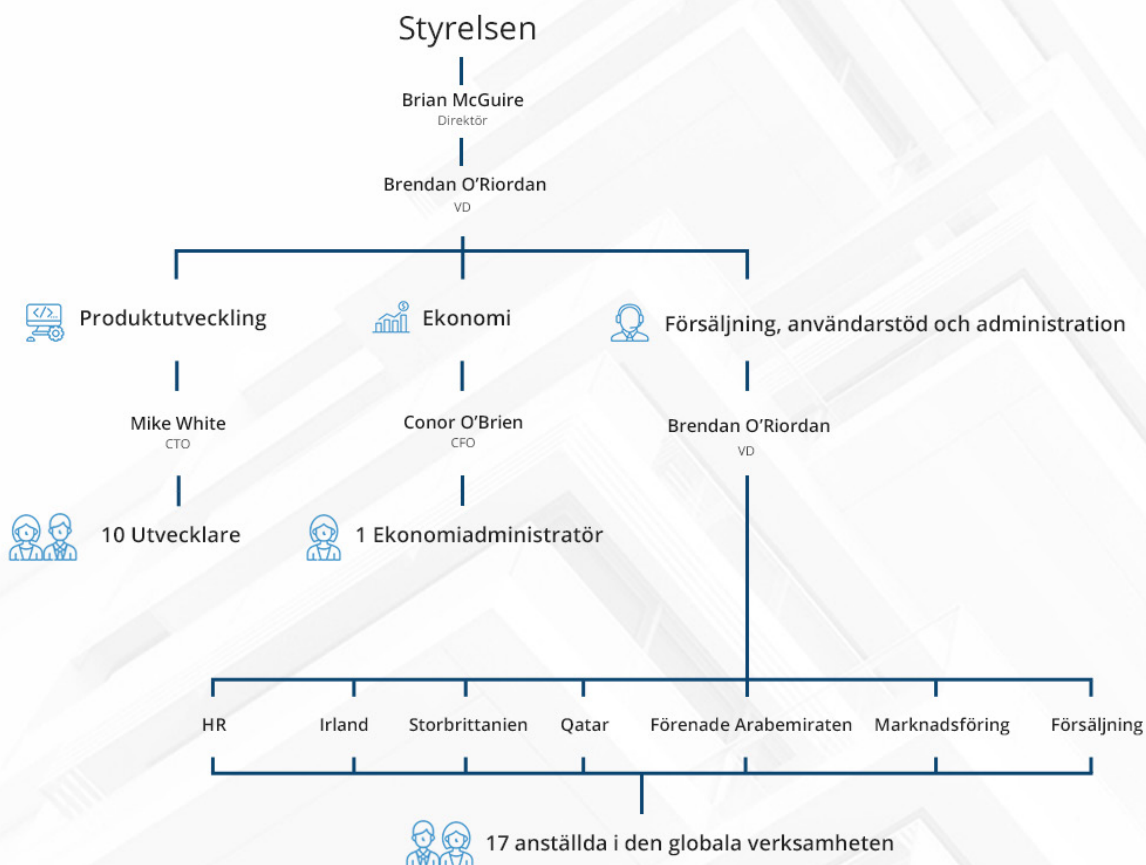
Styrelsen

Brian McGuire
Direktör

Brendan O'Riordan
VD

Produktutveckling

Ekonomi

Försäljning, användarstöd och administration

Mike White
CTO

Conor O'Brien
CFO

Brendan O'Riordan
VD

10 Utvecklare

1 Ekonomiadministratör

HR

Irland

Storbrittanien

Qatar

Förenade Arabemiraten

Marknadsföring

Försäljning

17 anställda i den globala verksamheten